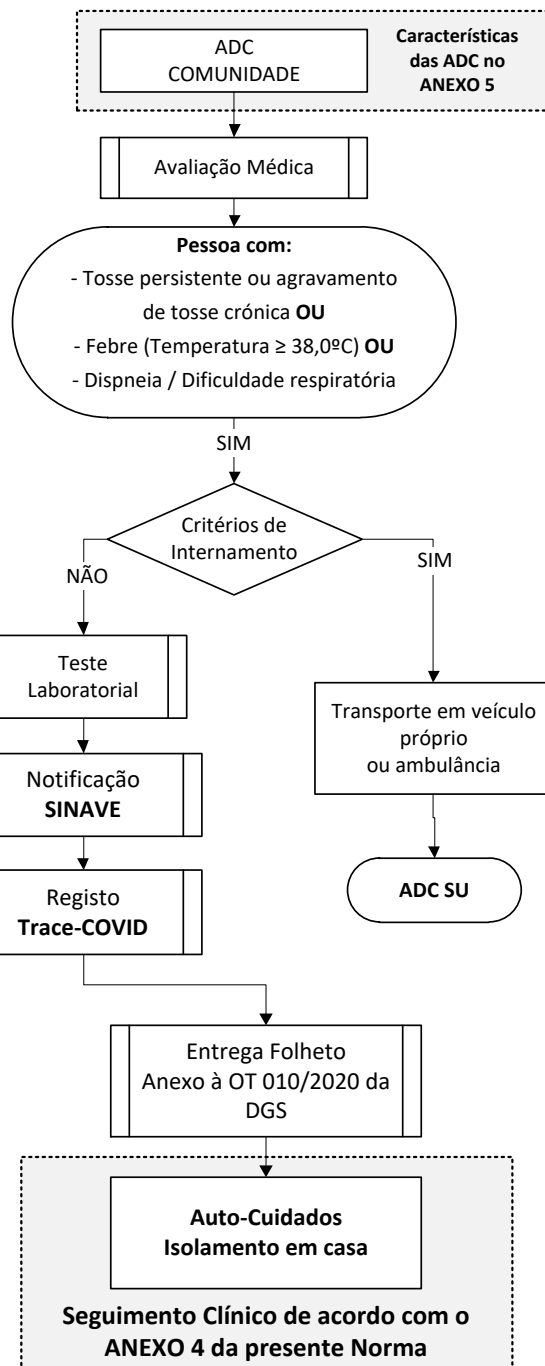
ADC COMUNIDADE

Características das ADC no ANEXO 5

Avaliação Médica

Pessoa com:
- Tosse persistente ou agravamento de tosse crónica OU
- Febre (Temperatura ≥ 38,0ºC) OU
- Dispneia / Dificuldade respiratória

SIM

Critérios de Internamento

NÃO

SIM

Teste Laboratorial

Notificação SINAVE

Registo Trace-COVID

Transporte em veículo próprio ou ambulância

ADC SU

Entrega Folheto Anexo à OT 010/2020 da DGS

Auto-Cuidados
Isolamento em casa

Seguimento Clínico de acordo com o ANEXO 4 da presente Norma